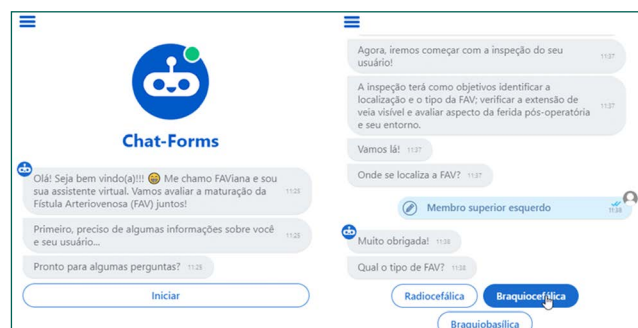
Chat-Forms

Olá! Seja bem vindo(a)!!! 😁 Me chamo FAViana e sou sua assistente virtual. Vamos avaliar a maturação da Fístula Arteriovenosa (FAV) juntos! 11:25

Primeiro, preciso de algumas informações sobre você e seu usuário... 11:25

Pronto para algumas perguntas? 11:25

Iniciar

Agora, iremos começar com a inspeção do seu usuário! 11:37

A inspeção terá como objetivos identificar a localização e o tipo da FAV; verificar a extensão de veia visível e avaliar aspecto da ferida pós-operatória e seu entorno. 11:37

Vamos lá! 11:37

Onde se localiza a FAV? 11:37

Membro superior esquerdo 11:38

Muito obrigada! 11:38

Qual o tipo de FAV? 11:38

Radiocefálica

Braquiocefálica

Braquiobasílica